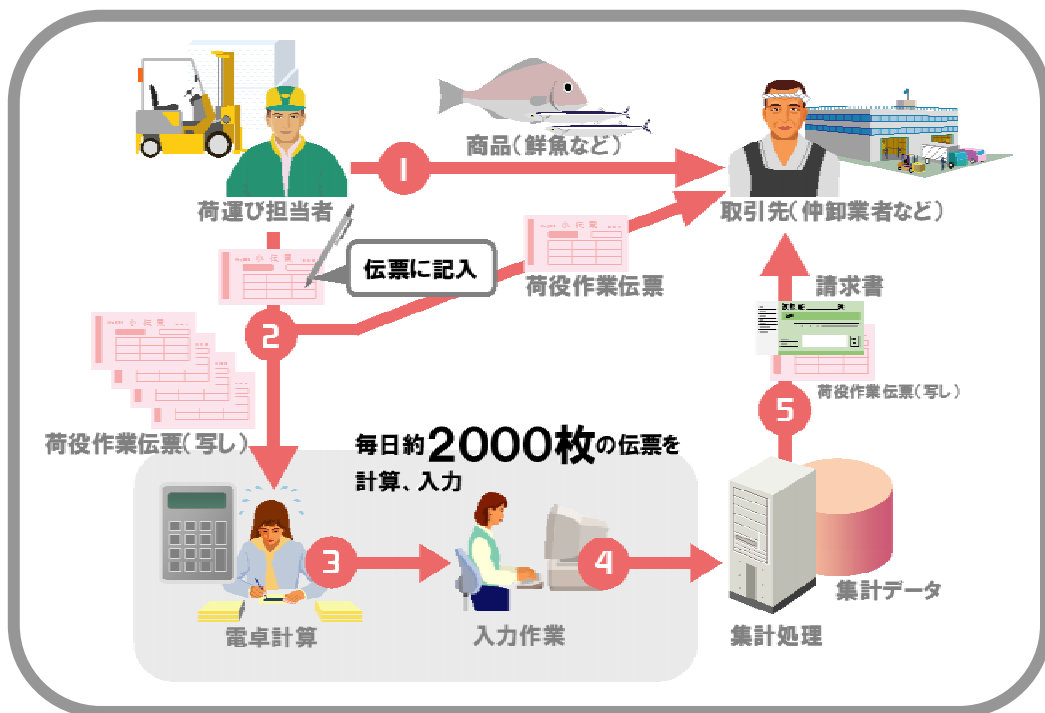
商品(鮮魚など)

1

荷運び担当者

取引先(仲卸業者など)

伝票に記入

荷役作業伝票

請求書

2

荷役作業伝票(写し)

5

荷役作業伝票(写し)

毎日約2000枚の伝票を計算、入力

3

4

集計データ

電卓計算

入力作業

集計処理